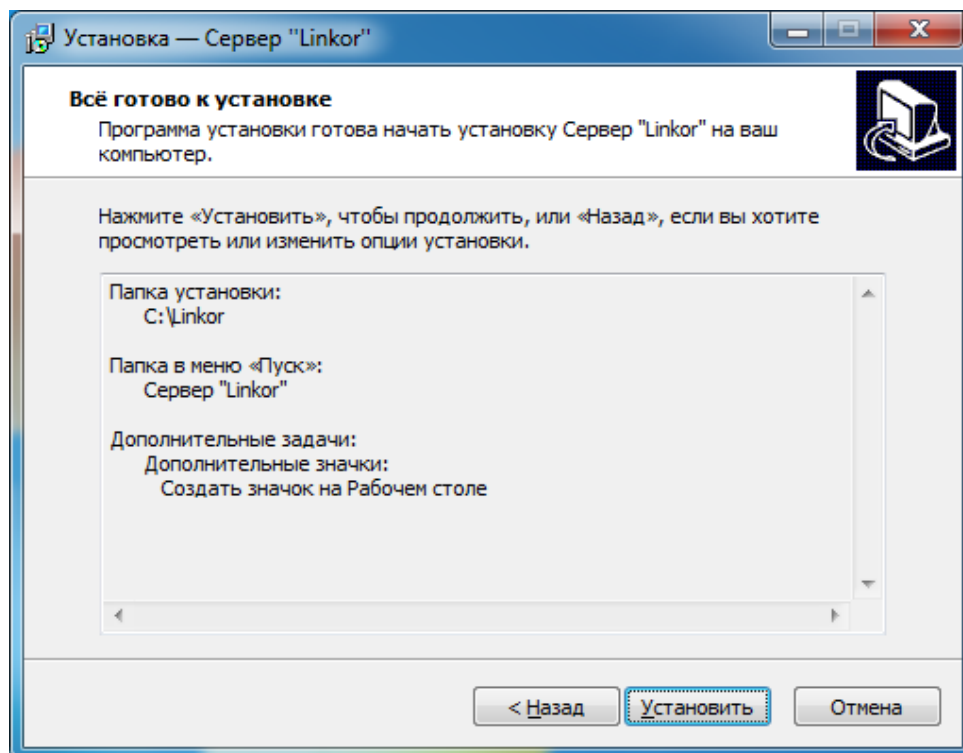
Установка — Сервер "Linkor"

Всё готово к установке
Программа установки готова начать установку Сервер "Linkor" на ваш компьютер.

Нажмите «Установить», чтобы продолжить, или «Назад», если вы хотите просмотреть или изменить опции установки.

Папка установки:
C:\Linkor

Папка в меню «Пуск»:
Сервер "Linkor"

Дополнительные задачи:
Дополнительные значки:
Создать значок на Рабочем столе

< Назад
Установить
Отмена